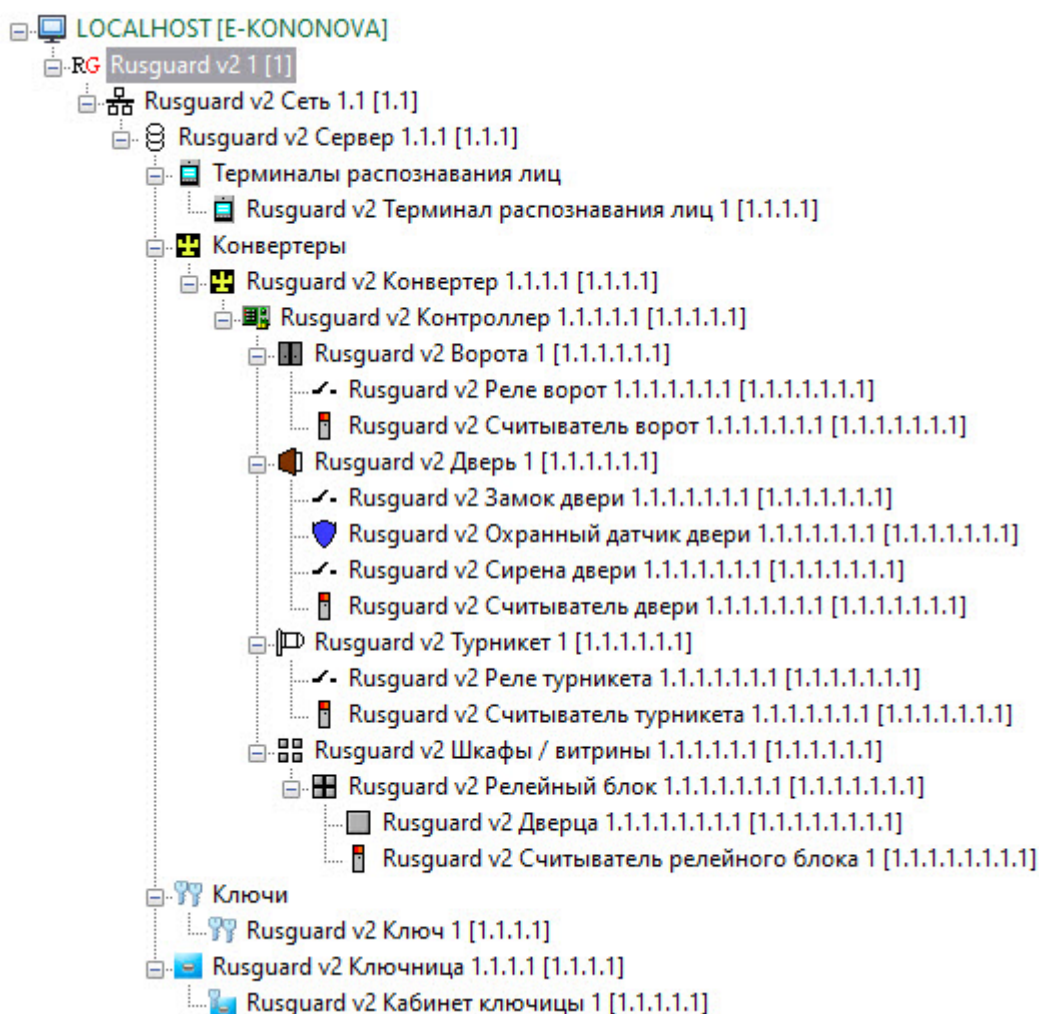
LOCALHOST [E-KONONOVA]
RG Rusguard v2 1 [1]
Rusguard v2 Сеть 1.1 [1.1]
Rusguard v2 Сервер 1.1.1 [1.1.1]
Терминалы распознавания лиц
Rusguard v2 Терминал распознавания лиц 1 [1.1.1.1]
Конвертеры
Rusguard v2 Конвертер 1.1.1.1 [1.1.1.1]
Rusguard v2 Контроллер 1.1.1.1.1 [1.1.1.1.1]
Rusguard v2 Ворота 1 [1.1.1.1.1.1]
Rusguard v2 Реле ворот 1.1.1.1.1.1.1 [1.1.1.1.1.1.1]
Rusguard v2 Считыватель ворот 1.1.1.1.1.1.1 [1.1.1.1.1.1.1]
Rusguard v2 Дверь 1 [1.1.1.1.1.1]
Rusguard v2 Замок двери 1.1.1.1.1.1.1 [1.1.1.1.1.1.1]
Rusguard v2 Охранный датчик двери 1.1.1.1.1.1.1 [1.1.1.1.1.1.1]
Rusguard v2 Сирена двери 1.1.1.1.1.1.1 [1.1.1.1.1.1.1]
Rusguard v2 Считыватель двери 1.1.1.1.1.1.1 [1.1.1.1.1.1.1]
Rusguard v2 Турникет 1 [1.1.1.1.1.1]
Rusguard v2 Реле турникета 1.1.1.1.1.1.1 [1.1.1.1.1.1.1]
Rusguard v2 Считыватель турникета 1.1.1.1.1.1.1 [1.1.1.1.1.1.1]
Rusguard v2 Шкафы / витрины 1.1.1.1.1.1 [1.1.1.1.1.1]
Rusguard v2 Релейный блок 1.1.1.1.1.1.1 [1.1.1.1.1.1.1]
Rusguard v2 Дверца 1.1.1.1.1.1.1.1 [1.1.1.1.1.1.1.1]
Rusguard v2 Считыватель релейного блока 1 [1.1.1.1.1.1.1.1]
Ключи
Rusguard v2 Ключ 1 [1.1.1.1]
Rusguard v2 Ключница 1.1.1.1 [1.1.1.1]
Rusguard v2 Кабинет ключицы 1 [1.1.1.1.1]